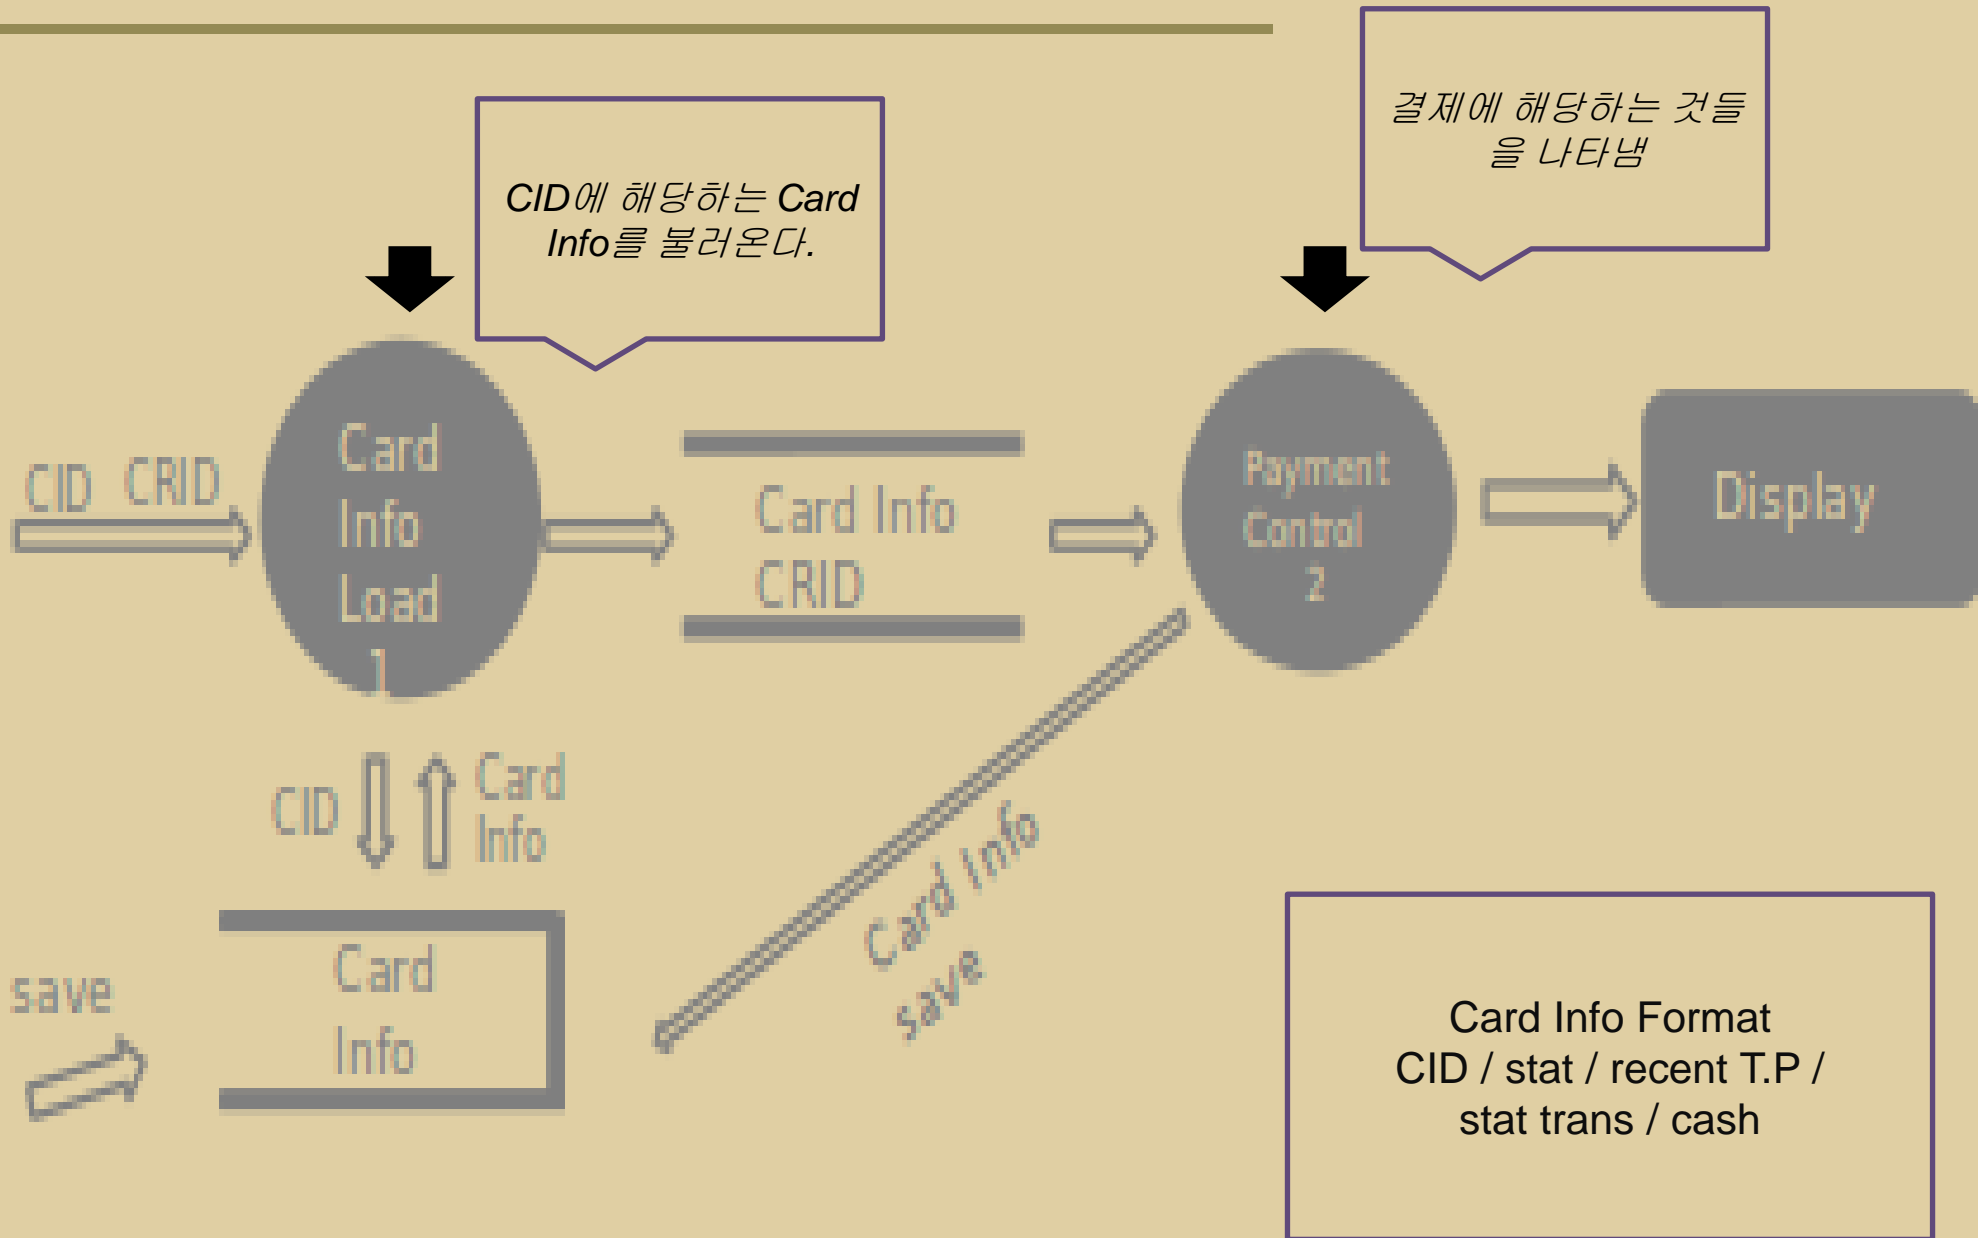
CID에 해당하는 Card Info를 불러온다.

결제에 해당하는 것들을 나타냄

CID CRID

Card Info Load 1

Card Info CRID

Payment Control 2

Display

CID

Card Info

save

Card Info

Card Info save

Card Info Format
CID / stat / recent T.P / stat trans / cash